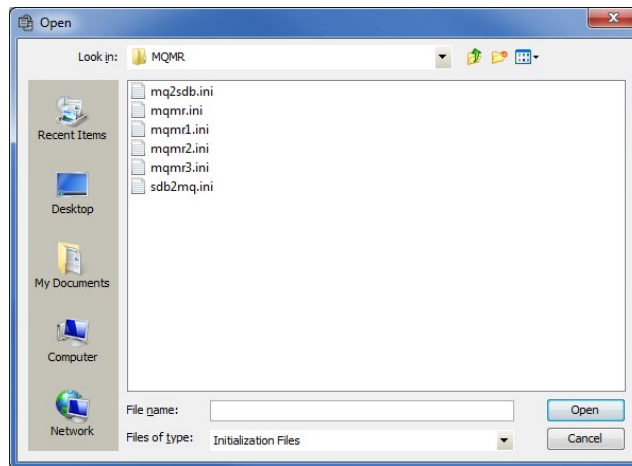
Open

Look in: MQMR

Recent Items

Desktop

My Documents

Computer

Network

mq2sdb.ini
mqmr.ini
mqmr1.ini
mqmr2.ini
mqmr3.ini
sdb2mq.ini

File name:

Files of type: Initialization Files

Open

Cancel